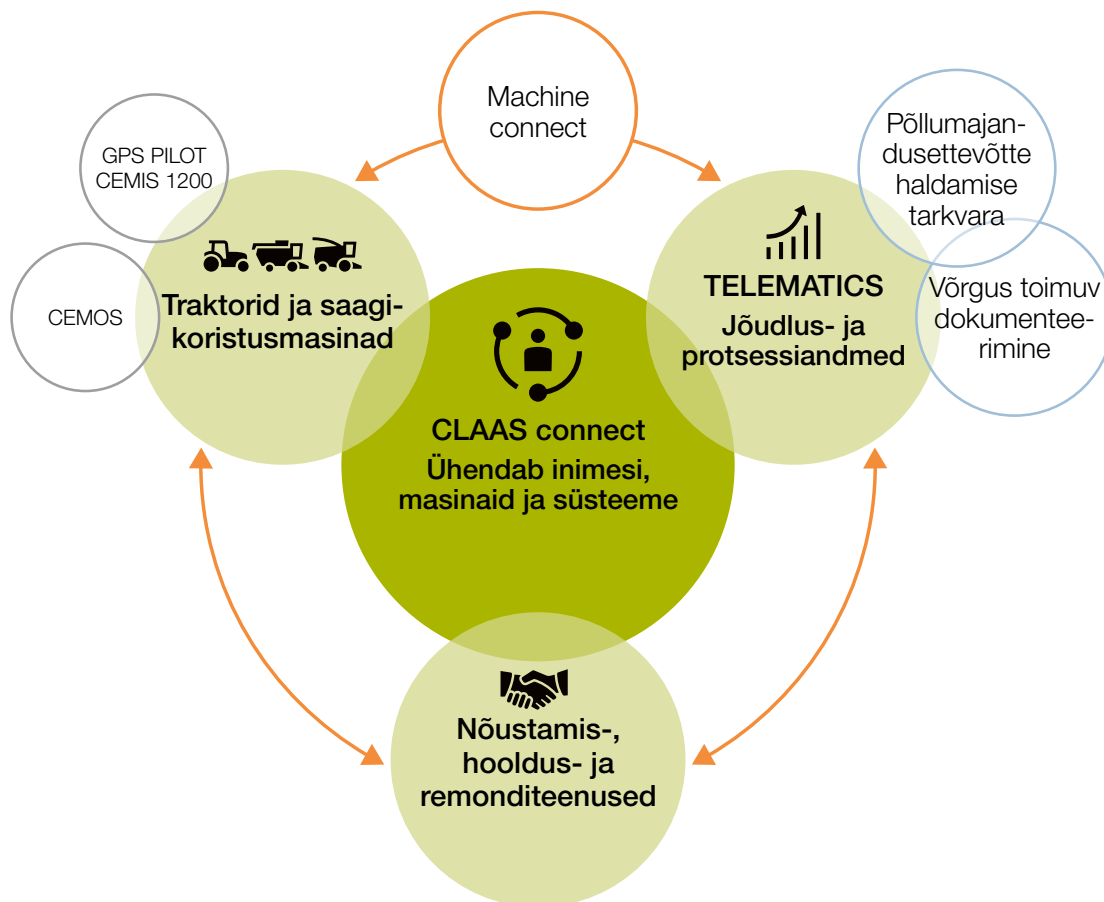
Machine connect

GPS PILOT CEMIS 1200

CEMOS

Traktorid ja saagikoristusmasinad

Põllumajandusettevõtte haldamise tarkvara

Võrgus toimuv dokumenteerimine

TELEMATICS
Jõudlus- ja protsessiandmed

CLAAS connect
Ühendab inimesi, masinaid ja süsteeme

Nõustamis-, hooldus- ja remonditeenused